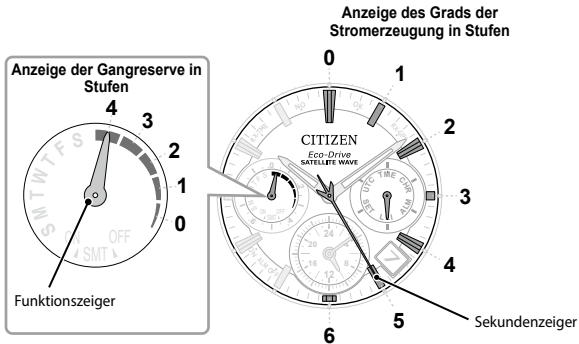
Anzeige des Grads der Stromerzeugung in Stufen

Anzeige der Gangreserve in Stufen

4
3
2
1
0

S M T W T F S
ON OFF
SMT

Funktionszeiger

0
1
2
3
4
5
6

CITIZEN
Eco-Drive
SATELLITE WAVE

UTC TIME CHR
SET ALM

7

Sekundenzeiger